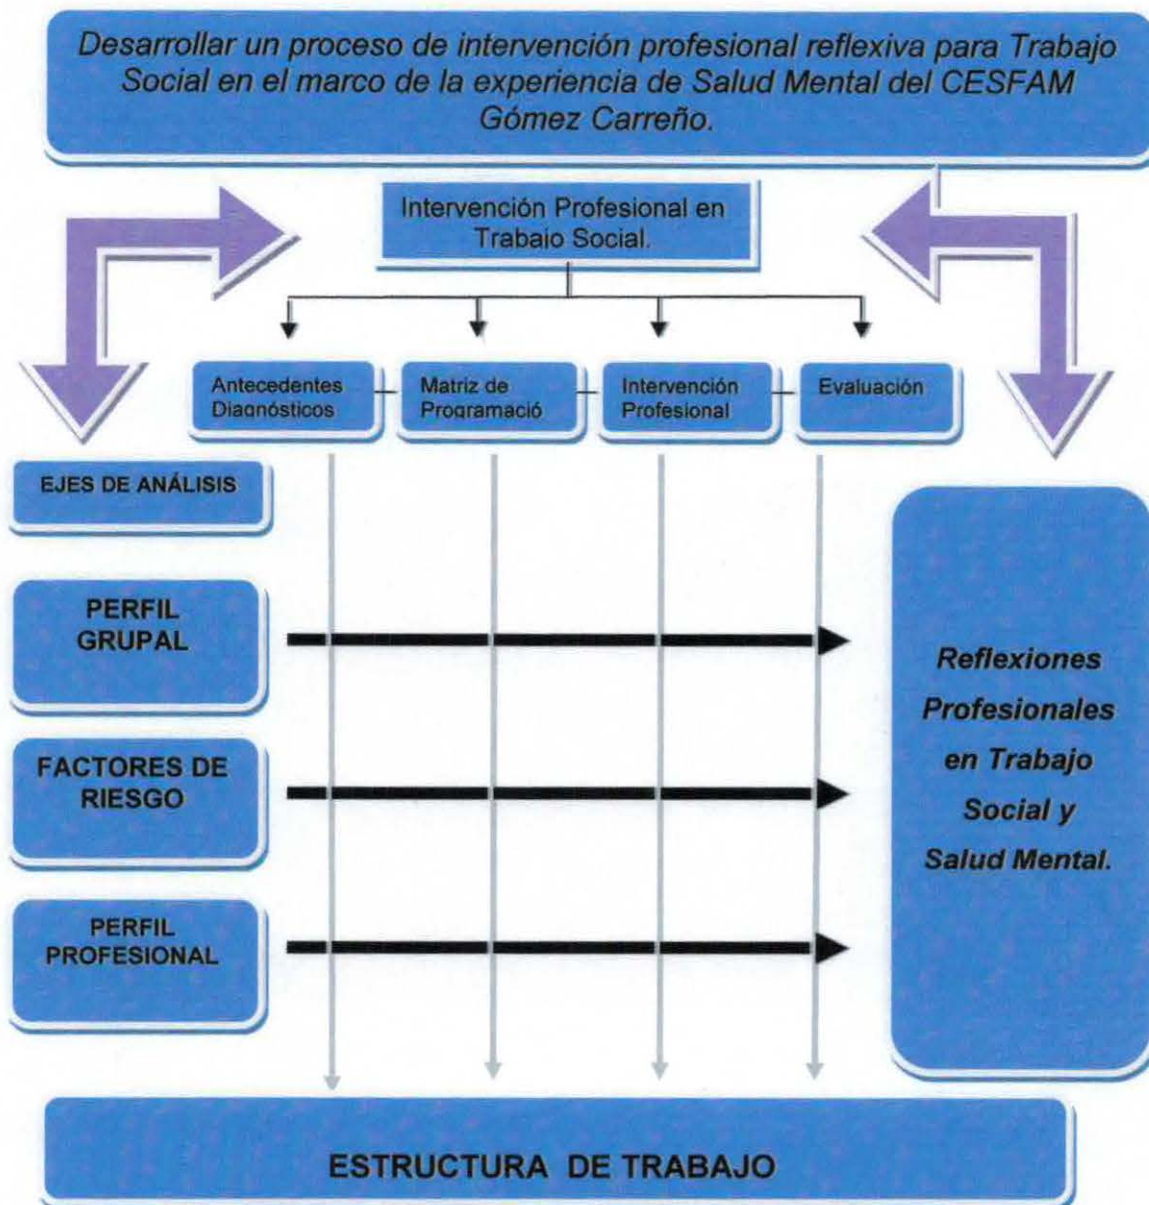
Desarrollar un proceso de intervención profesional reflexiva para Trabajo Social en el marco de la experiencia de Salud Mental del CESFAM Gómez Carreño.

Intervención Profesional en Trabajo Social.

Antecedentes Diagnósticos

Matriz de Programació

Intervención Profesional

Evaluación

EJES DE ANÁLISIS

PERFIL GRUPAL

FACTORES DE RIESGO

PERFIL PROFESIONAL

Reflexiones Profesionales en Trabajo Social y Salud Mental.

ESTRUCTURA DE TRABAJO